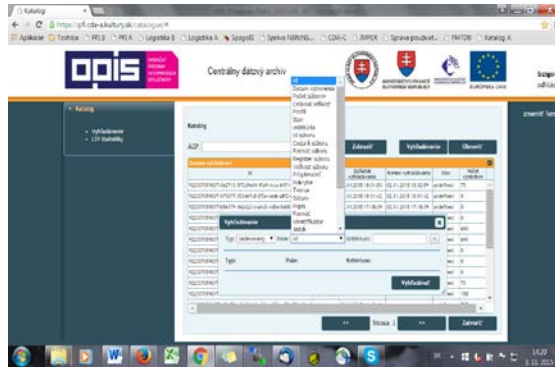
Katalog

https://pfi.cda-a.kultury.sk/katalogue/#

Aplikácie Toshiba PFI B PFI A Logistika B Logistika A SpagoBI Správa NBN/NS... CDA-C IMPEX Správa používat... FMTDB Katalog A

OPIS

Centrálny dátový archív

Katalog

Vyhľadávanie
LTP štatistiky

Katalog

AIP:

Zobraziť Vyhľadávanie Obnoviť

Id
Dátum vytvorenia
Počet súborov
Celková veľkosť
Profil
Stav
Vlastníctvo
Id súboru
Cesta k súboru
Formát súboru
Register súboru
Veľkosť súboru
Integrabilita
Kolekcia
Triedenie
Dátum
Pripis
Formát
Identifikátor
Metóda

Zoznam vyhľadaní

Id | Začiatok vyhľadávania | Koniec vyhľadávania | Stav | Počet súborov

Vyhľadávanie

Typ: Vyhľadávanie Pole: Id Kritérium:

Typ: Pole: Kritérium:

Vyhľadať

Strana 1

Zatvoriť

14:20
3.11.2015